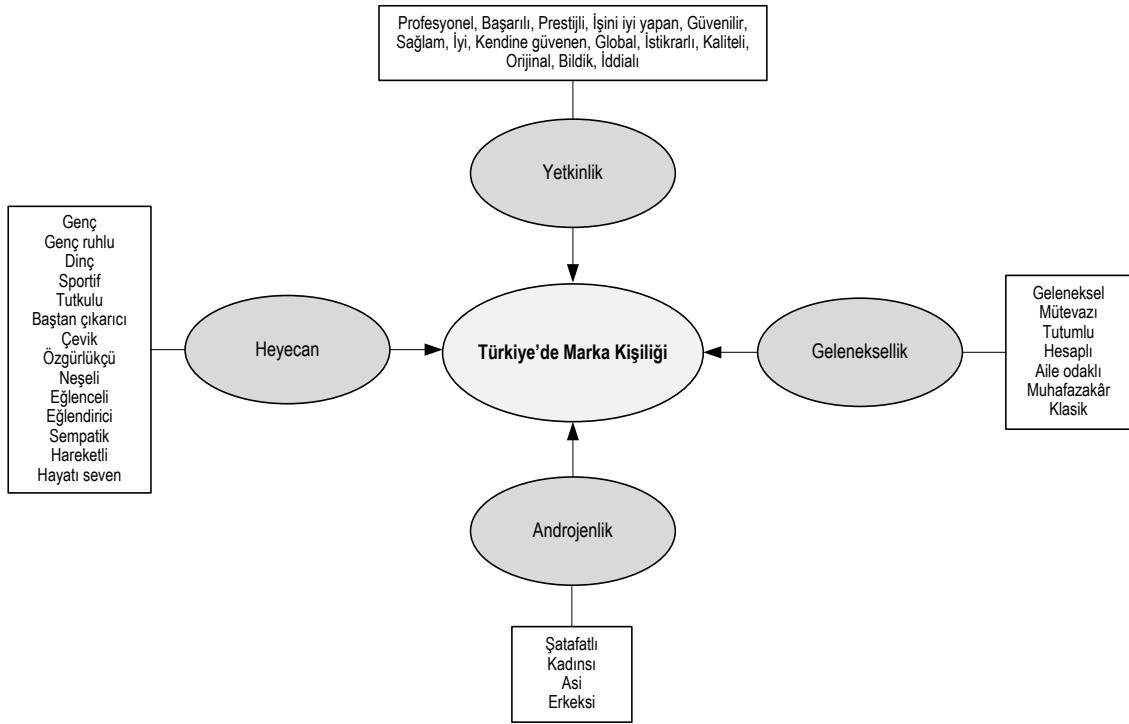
Profesyonel, Başarılı, Prestijli, İşini iyi yapan, Güvenilir, Sağlam, İyi, Kendine güvenen, Global, İstikrarlı, Kaliteli, Orijinal, Bildik, İddialı

Yetkinlik

Genç
Genç ruhlu
Dinç
Sportif
Tutkulu
Baştan çıkarıcı
Çevik
Özgürlükçü
Neşeli
Eğlenceli
Eğlendirici
Sempatik
Hareketli
Hayatı seven

Heyecan

Türkiye'de Marka Kişiliği

Geleneksellik

Geleneksel
Mütevazı
Tutumlu
Hesaplı
Aile odaklı
Muhafazakâr
Klasik

Androjenlik

Şatafatlı
Kadınsı
Asi
Erkeksi